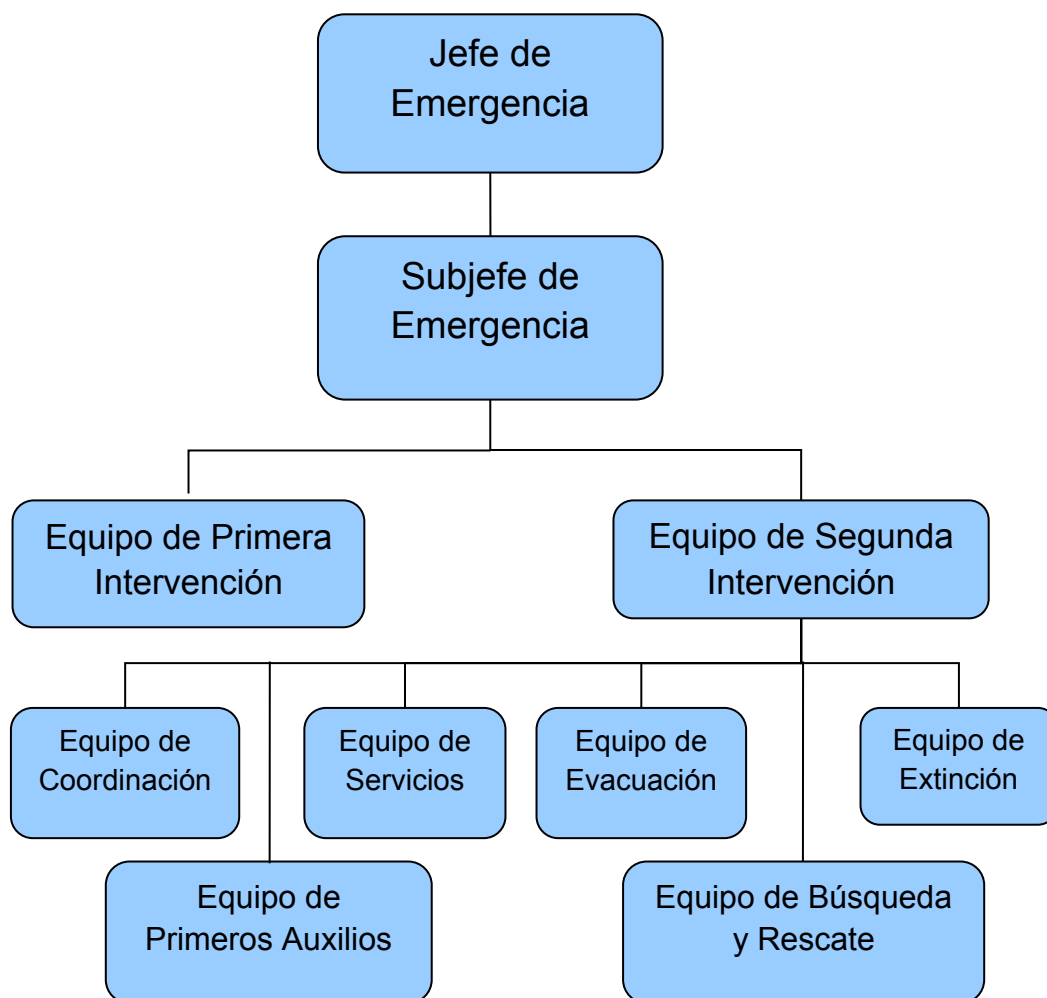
Jefe de Emergencia

Subjefe de Emergencia

Equipo de Primera Intervención

Equipo de Segunda Intervención

Equipo de Coordinación

Equipo de Servicios

Equipo de Evacuación

Equipo de Extinción

Equipo de Primeros Auxilios

Equipo de Búsqueda y Rescate